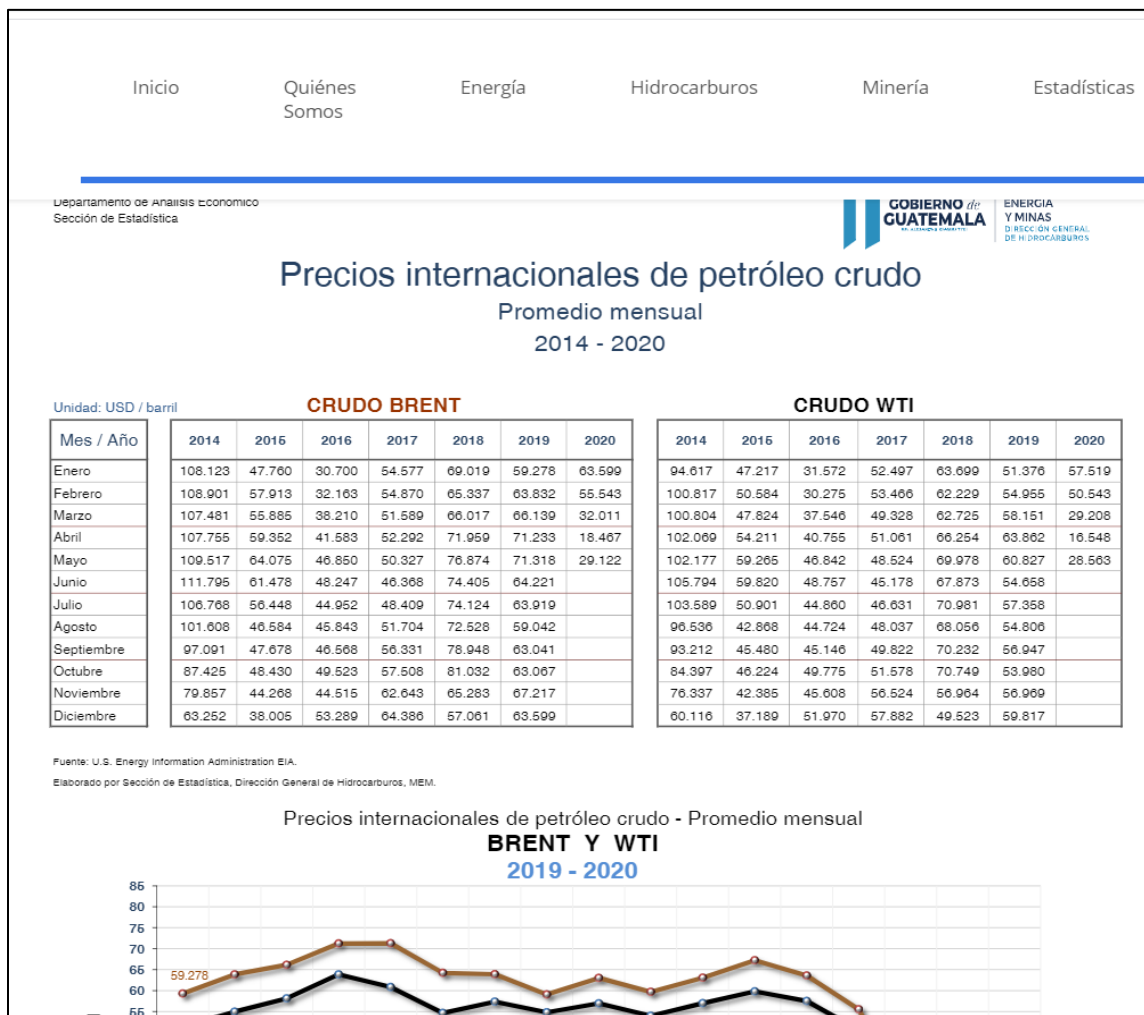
Inicio Quiénes Somos Energía Hidrocarburos Minería Estadísticas

Departamento de Análisis Económico
Sección de Estadística

GOBIERNO de GUATEMALA
ENERGIA Y MINAS
DIRECCIÓN GENERAL DE HIDROCARBUROS

Precios internacionales de petróleo crudo
Promedio mensual
2014 - 2020

Unidad: USD / barril

CRUDO BRENT

| Mes / Año | 2014 | 2015 | 2016 | 2017 | 2018 | 2019 | 2020 |
|---|---|---|---|---|---|---|---|
| Enero | 108.123 | 47.760 | 30.700 | 54.577 | 69.019 | 59.278 | 63.599 |
| Febrero | 108.901 | 57.913 | 32.163 | 54.870 | 65.337 | 63.832 | 55.543 |
| Marzo | 107.481 | 55.885 | 38.210 | 51.589 | 66.017 | 66.139 | 32.011 |
| Abril | 107.755 | 59.352 | 41.583 | 52.292 | 71.959 | 71.233 | 18.467 |
| Mayo | 109.517 | 64.075 | 46.850 | 50.327 | 76.874 | 71.318 | 29.122 |
| Junio | 111.795 | 61.478 | 48.247 | 46.368 | 74.405 | 64.221 | |
| Julio | 106.768 | 56.448 | 44.952 | 48.409 | 74.124 | 63.919 | |
| Agosto | 101.608 | 46.584 | 45.843 | 51.704 | 72.528 | 59.042 | |
| Septiembre | 97.091 | 47.678 | 46.568 | 56.331 | 78.948 | 63.041 | |
| Octubre | 87.425 | 48.430 | 49.523 | 57.508 | 81.032 | 63.067 | |
| Noviembre | 79.857 | 44.268 | 44.515 | 62.643 | 65.283 | 67.217 | |
| Diciembre | 63.252 | 38.005 | 53.289 | 64.386 | 57.061 | 63.599 | |

CRUDO WTI

| 2014 | 2015 | 2016 | 2017 | 2018 | 2019 | 2020 |
|---|---|---|---|---|---|---|
| 94.617 | 47.217 | 31.572 | 52.497 | 63.699 | 51.376 | 57.519 |
| 100.817 | 50.584 | 30.275 | 53.466 | 62.229 | 54.955 | 50.543 |
| 100.804 | 47.824 | 37.546 | 49.328 | 62.725 | 58.151 | 29.208 |
| 102.069 | 54.211 | 40.755 | 51.061 | 66.254 | 63.862 | 16.548 |
| 102.177 | 59.265 | 46.842 | 48.524 | 69.978 | 60.827 | 28.563 |
| 105.794 | 59.820 | 48.757 | 45.178 | 67.873 | 54.658 | |
| 103.589 | 50.901 | 44.860 | 46.631 | 70.981 | 57.358 | |
| 96.536 | 42.868 | 44.724 | 48.037 | 68.056 | 54.806 | |
| 93.212 | 45.480 | 45.146 | 49.822 | 70.232 | 56.947 | |
| 84.397 | 46.224 | 49.775 | 51.578 | 70.749 | 53.980 | |
| 76.337 | 42.385 | 45.608 | 56.524 | 56.964 | 56.969 | |
| 60.116 | 37.189 | 51.970 | 57.882 | 49.523 | 59.817 | |

Fuente: U.S. Energy Information Administration EIA.
Elaborado por Sección de Estadística, Dirección General de Hidrocarburos, MEM.

Precios internacionales de petróleo crudo - Promedio mensual
BRENT Y WTI
2019 - 2020

85
80
75
70
65
60
55

59.278